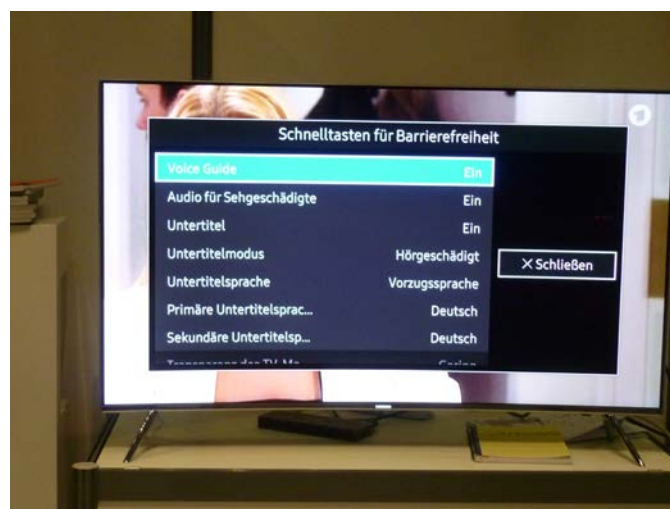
Schnelltasten für Barrierefreiheit

| | |
|---|---|
| Voice Guide | Ein |
| Audio für Sehgeschädigte | Ein |
| Untertitel | Ein |
| Untertitelmodus | Hörgeschädigt |
| Untertitelsprache | Vorzugssprache |
| Primäre Untertitelsprac... | Deutsch |
| Sekundäre Untertitelsp... | Deutsch |
| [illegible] | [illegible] |

✕ Schließen